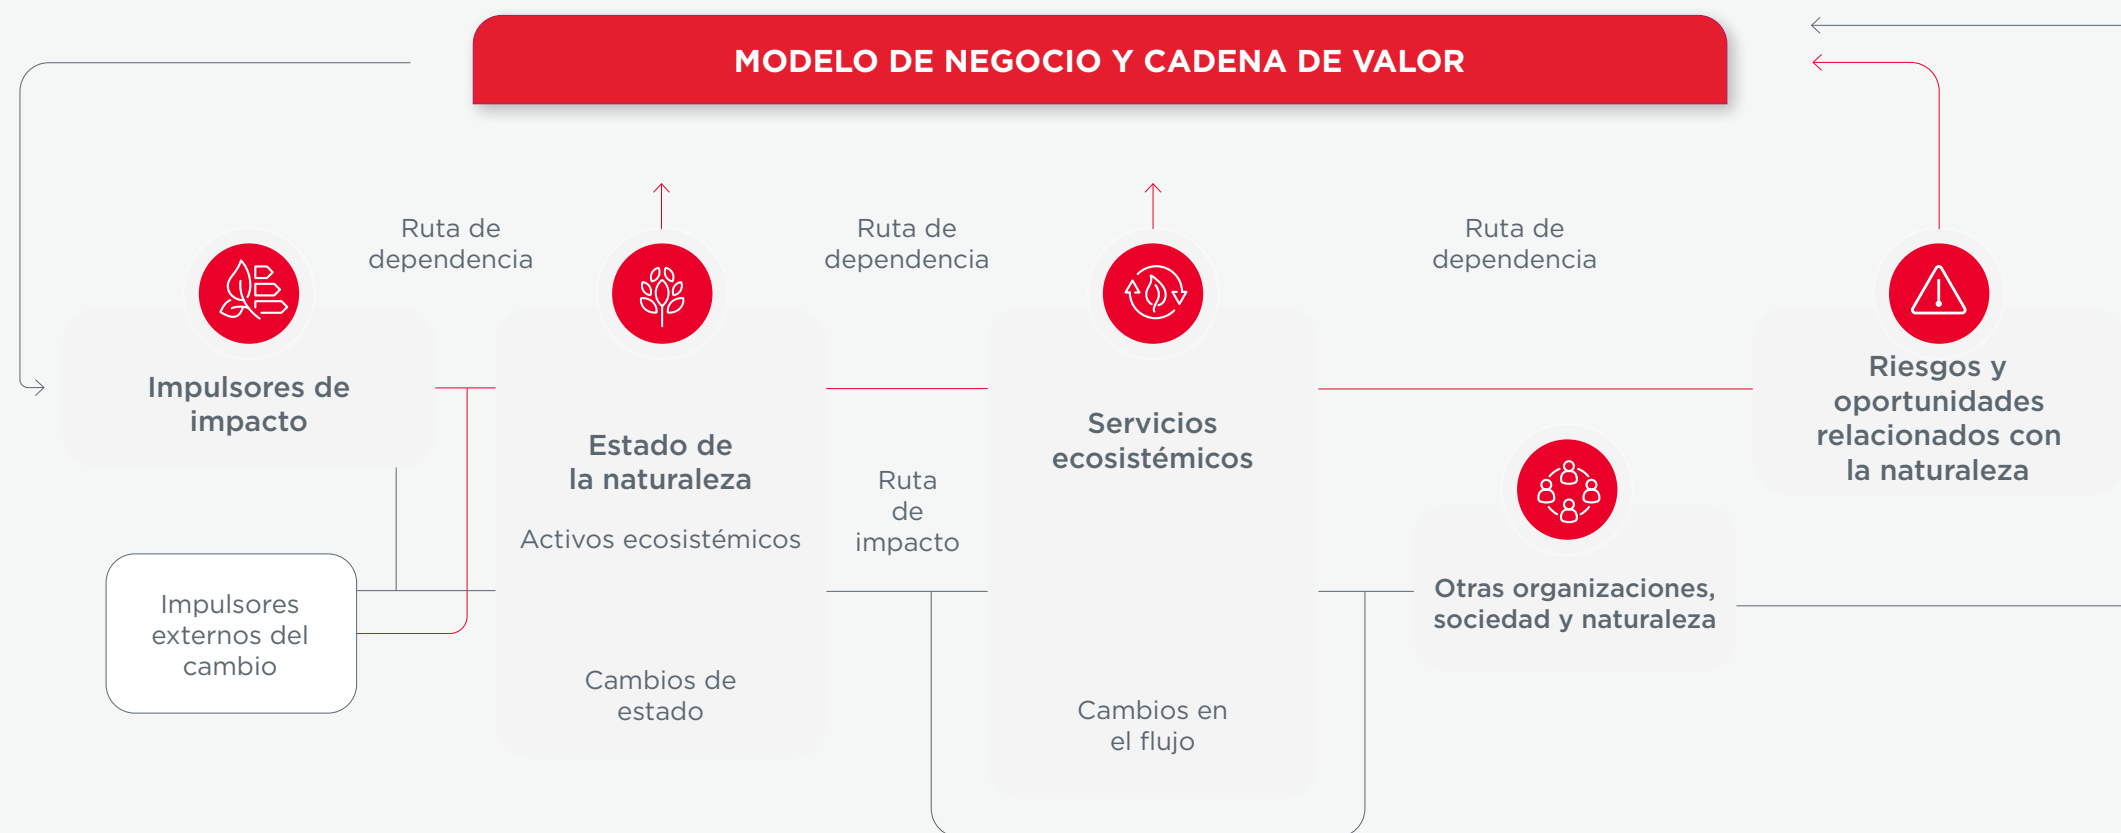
MODELO DE NEGOCIO Y CADENA DE VALOR

Ruta de dependencia

Ruta de dependencia

Ruta de dependencia

Impulsores de impacto

Estado de la naturaleza

Activos ecosistémicos

Ruta de impacto

Servicios ecosistémicos

Riesgos y oportunidades relacionados con la naturaleza

Otras organizaciones, sociedad y naturaleza

Impulsores externos del cambio

Cambios de estado

Cambios en el flujo